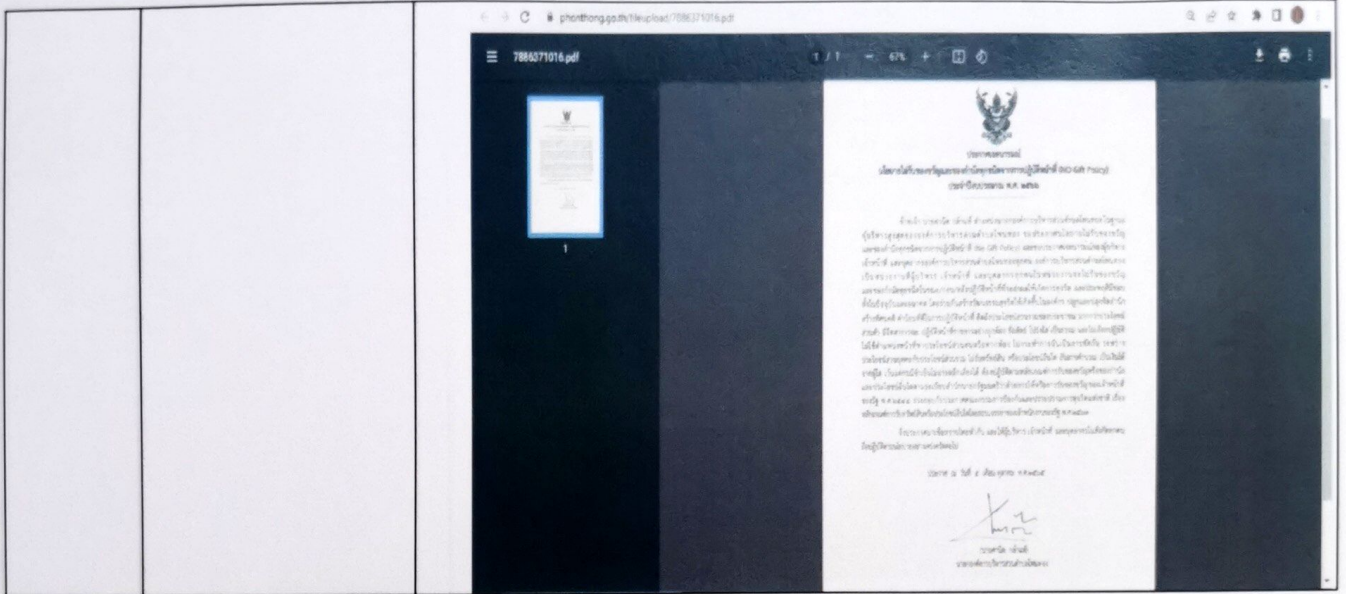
phonthong.go.th/fileupload/7886371016.pdf

7886371016.pdf

1 / 1 — 67% +

1

ประกาศเจตนารมณ์

นโยบายไม่รับของขวัญและของกำนัลทุกชนิดจากการปฏิบัติหน้าที่ (NO GIFT Policy)

ประจำปีงบประมาณ พ.ศ. ๒๕๖๖

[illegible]

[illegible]

ประกาศ ณ วันที่ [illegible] พ.ศ. ๒๕๖๕

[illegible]

นายกองค์การบริหารส่วนตำบล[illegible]